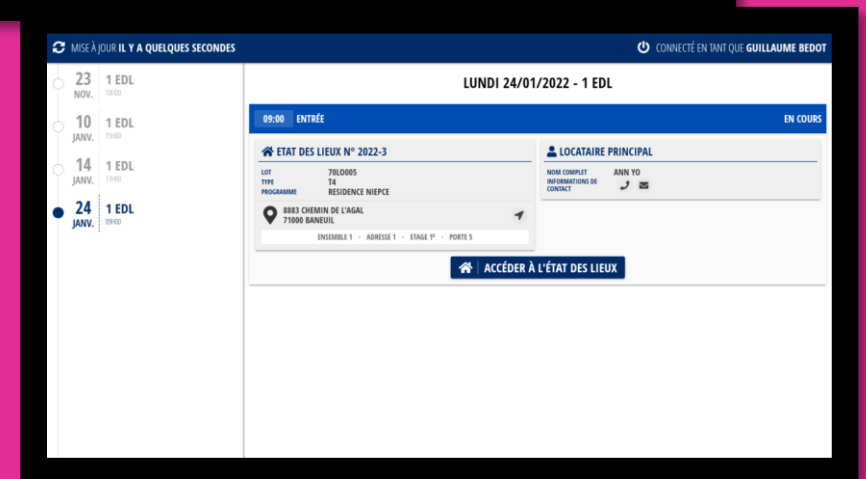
MISE À JOUR IL Y A QUELQUES SECONDES

CONNECTÉ EN TANT QUE GUILLAUME BEDOT

23 NOV. 1 EDL 19H00

10 JANV. 1 EDL 15H00

14 JANV. 1 EDL 11H00

24 JANV. 1 EDL 09H00

LUNDI 24/01/2022 - 1 EDL

09:00 ENTRÉE

EN COURS

ETAT DES LIEUX N° 2022-3

| LOT | 70LO005 |
|---|---|
| TYPE | T4 |
| PROGRAMME | RESIDENCE NIEPCE |

8883 CHEMIN DE L'AGAL
71000 BANEUIL

ENSEMBLE 1 · ADRESSE 1 · ETAGE 1$^{E}$ · PORTE 5

LOCATAIRE PRINCIPAL

| NOM COMPLET | ANN YO |
|---|---|
| INFORMATIONS DE CONTACT | |

ACCÉDER À L'ÉTAT DES LIEUX